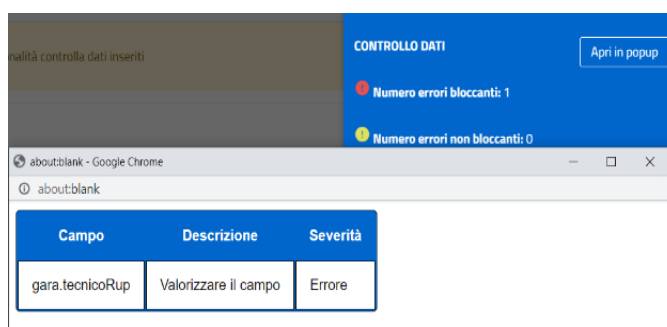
nalità controlla dati inseriti

CONTROLLO DATI

Apri in popup

Numero errori bloccanti: 1

Numero errori non bloccanti: 0

about:blank - Google Chrome

about:blank

| Campo | Descrizione | Severità |
|---|---|---|
| gara.tecnicoRup | Valorizzare il campo | Errore |